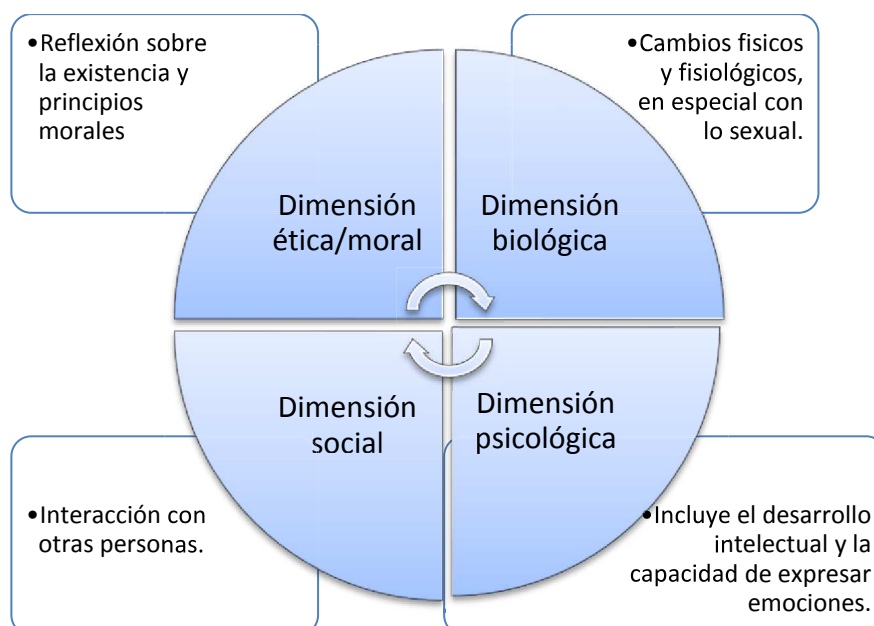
•Reflexión sobre la existencia y principios morales

•Cambios fisicos y fisiológicos, en especial con lo sexual.

Dimensión ética/moral

Dimensión biológica

Dimensión social

Dimensión psicológica

•Interacción con otras personas.

•Incluye el desarrollo intelectual y la capacidad de expresar emociones.